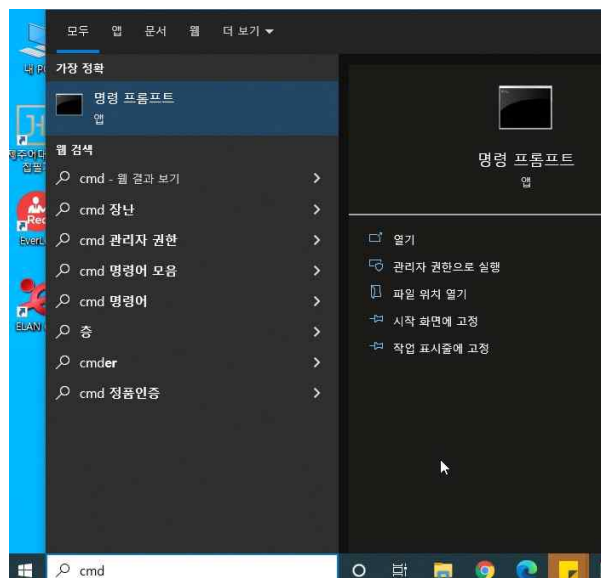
모두 앱 문서 웹 더 보기 ▾

가장 정확

명령 프롬프트
앱

웹 검색

cmd - 웹 결과 보기 >

cmd 장난 >

cmd 관리자 권한 >

cmd 명령어 모음 >

cmd 명령어 >

층 >

cmder >

cmd 정품인증 >

명령 프롬프트
앱

열기

관리자 권한으로 실행

파일 위치 열기

시작 화면에 고정

작업 표시줄에 고정

내 P

청주어다 집필

Rec EverL

ELAN

cmd